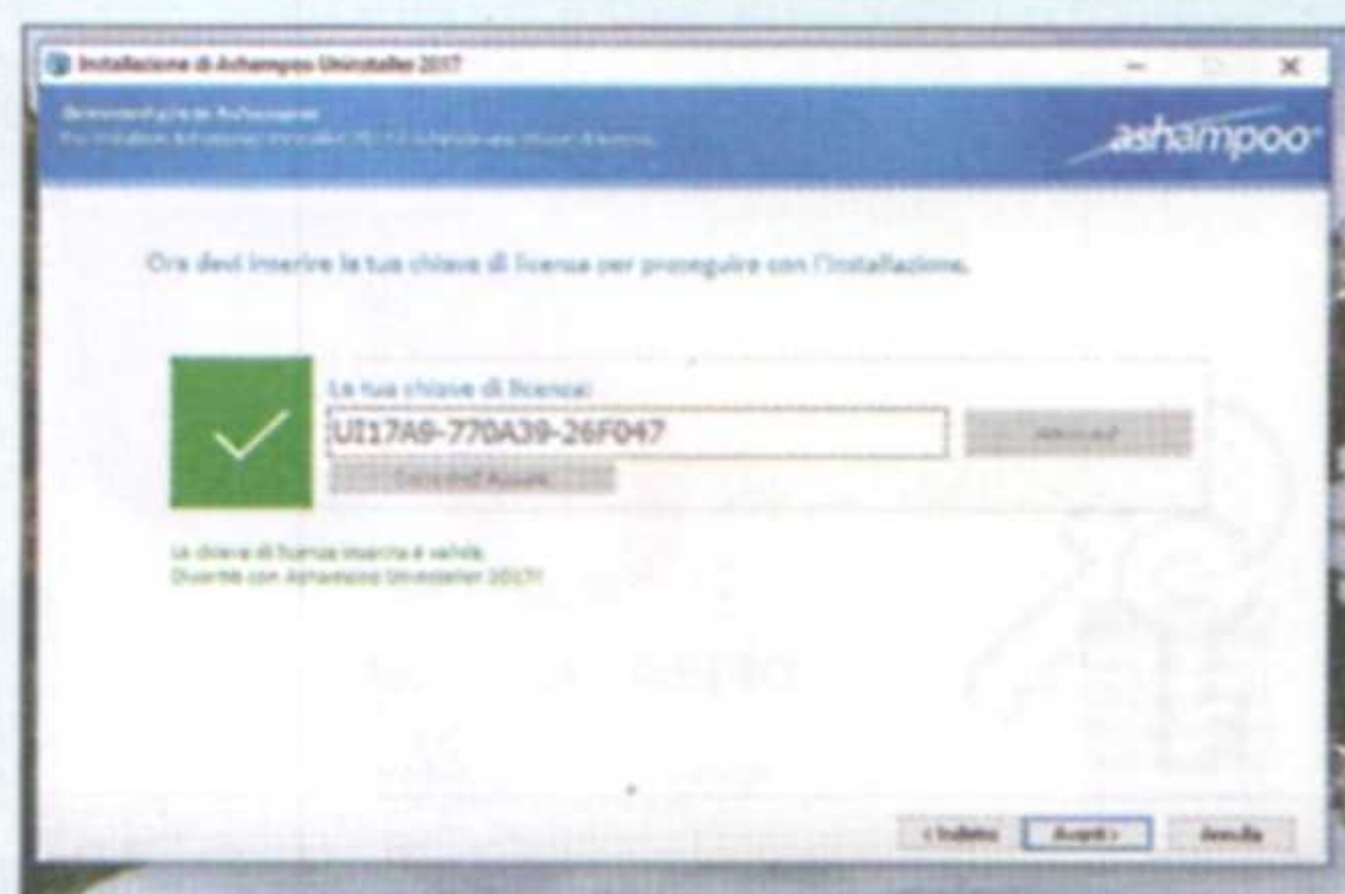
Installazione di Ashampoo Uninstaller 2017

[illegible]
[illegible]

ashampoo

Ora devi inserire la tua chiave di licenza per proseguire con l'installazione.

La tua chiave di licenza:
UI17A9-770A39-26F047
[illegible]
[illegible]

La chiave di licenza inserita è valida.
Divertiti con Ashampoo Uninstaller 2017!

< Indietro
Avanti >
Annulla